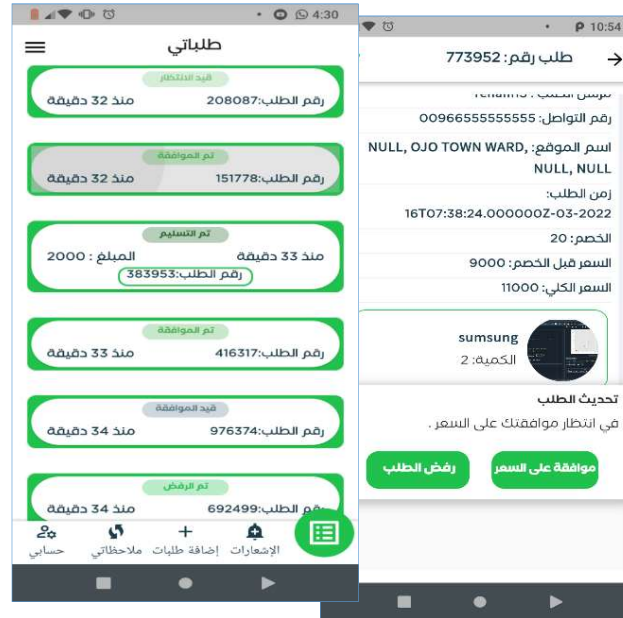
4:30

طلباتي

قيد الانتظار
رقم الطلب:208087
منذ 32 دقيقة

تم الموافقة
رقم الطلب:151778
منذ 32 دقيقة

تم التسليم
منذ 33 دقيقة
المبلغ : 2000
رقم الطلب:383953

تم الموافقة
رقم الطلب:416317
منذ 33 دقيقة

قيد الموافقة
رقم الطلب:976374
منذ 34 دقيقة

تم الرفض
رقم الطلب:692499
منذ 34 دقيقة

حسابي
ملاحظاتي
إضافة طلبات
الإشعارات

10:54

طلب رقم: 773952

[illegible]
رقم التواصل: 00966555555555
اسم الموقع: NULL, OJO TOWN WARD, NULL, NULL
زمن الطلب: 16T07:38:24.000000Z-03-2022
الخصم: 20
السعر قبل الخصم: 9000
السعر الكلي: 11000

sumsung
الكمية: 2

تحديث الطلب
في انتظار موافقتك على السعر .

موافقة على السعر
رفض الطلب